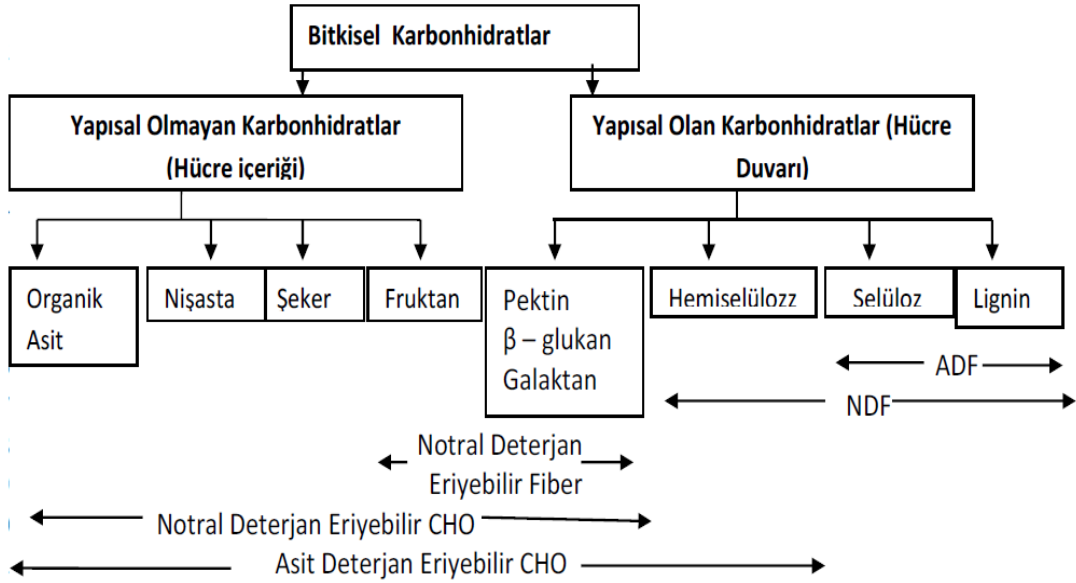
Bitkisel Karbonhidratlar

Yapısal Olmayan Karbonhidratlar (Hücre içeriği)

Yapısal Olan Karbonhidratlar (Hücre Duvarı)

Organik Asit

Nişasta

Şeker

Fruktan

Pektin
$\beta$ – glukan
Galaktan

Hemiselülozz

Selüloz

Lignin

ADF

NDF

Notral Deterjan Eriyebilir Fiber

Notral Deterjan Eriyebilir CHO

Asit Deterjan Eriyebilir CHO